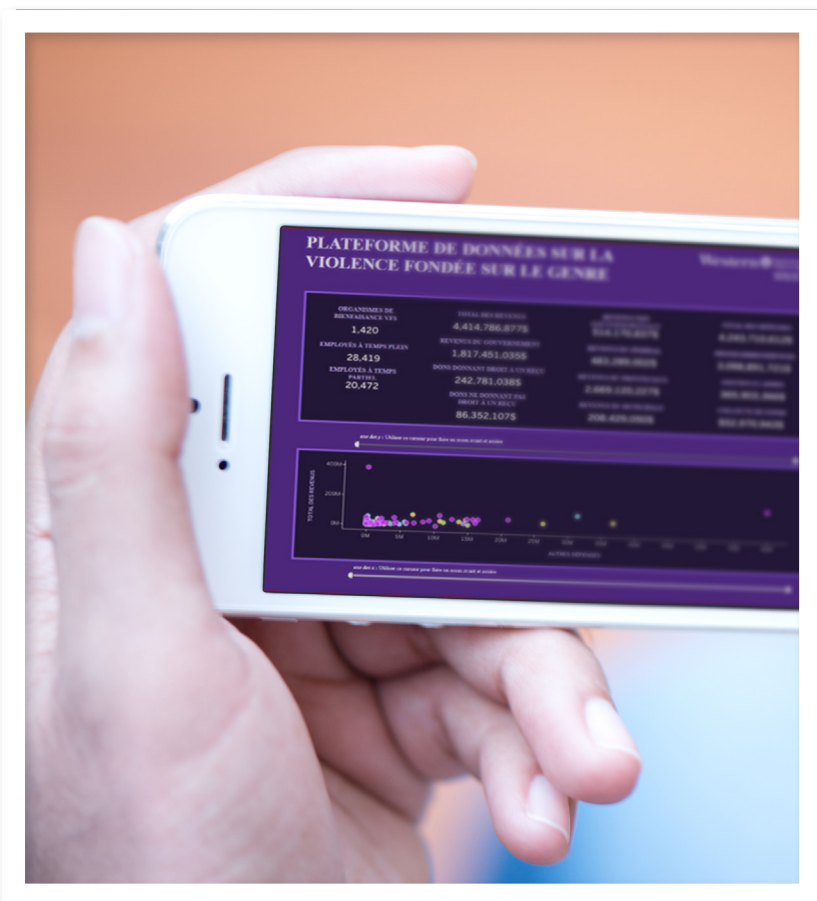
PLATEFORME DE DONNÉES SUR LA VIOLENCE FONDÉE SUR LE GENRE

Western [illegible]

ORGANISMES DE BIENFAISANCE VFS
1,420
EMPLOYÉS À TEMPS PLEIN
28,419
EMPLOYÉS À TEMPS PARTIEL
20,472

TOTAL DES REVENUS
4,414,786,877$
REVENUS DU GOUVERNEMENT
1,817,451,035$
DONS DONNANT DROIT À UN REÇU
242,781,038$
DONS NE DONNANT PAS DROIT À UN REÇU
86,352,107$

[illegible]
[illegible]
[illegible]
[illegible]
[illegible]
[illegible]
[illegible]
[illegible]

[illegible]
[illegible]
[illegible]
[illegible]
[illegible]
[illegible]
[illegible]
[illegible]

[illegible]

TOTAL DES REVENUS
400M
200M
0M
0M 5M 10M 15M 20M 25M 30M 35M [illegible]
AUTRES DÉPENSES

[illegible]